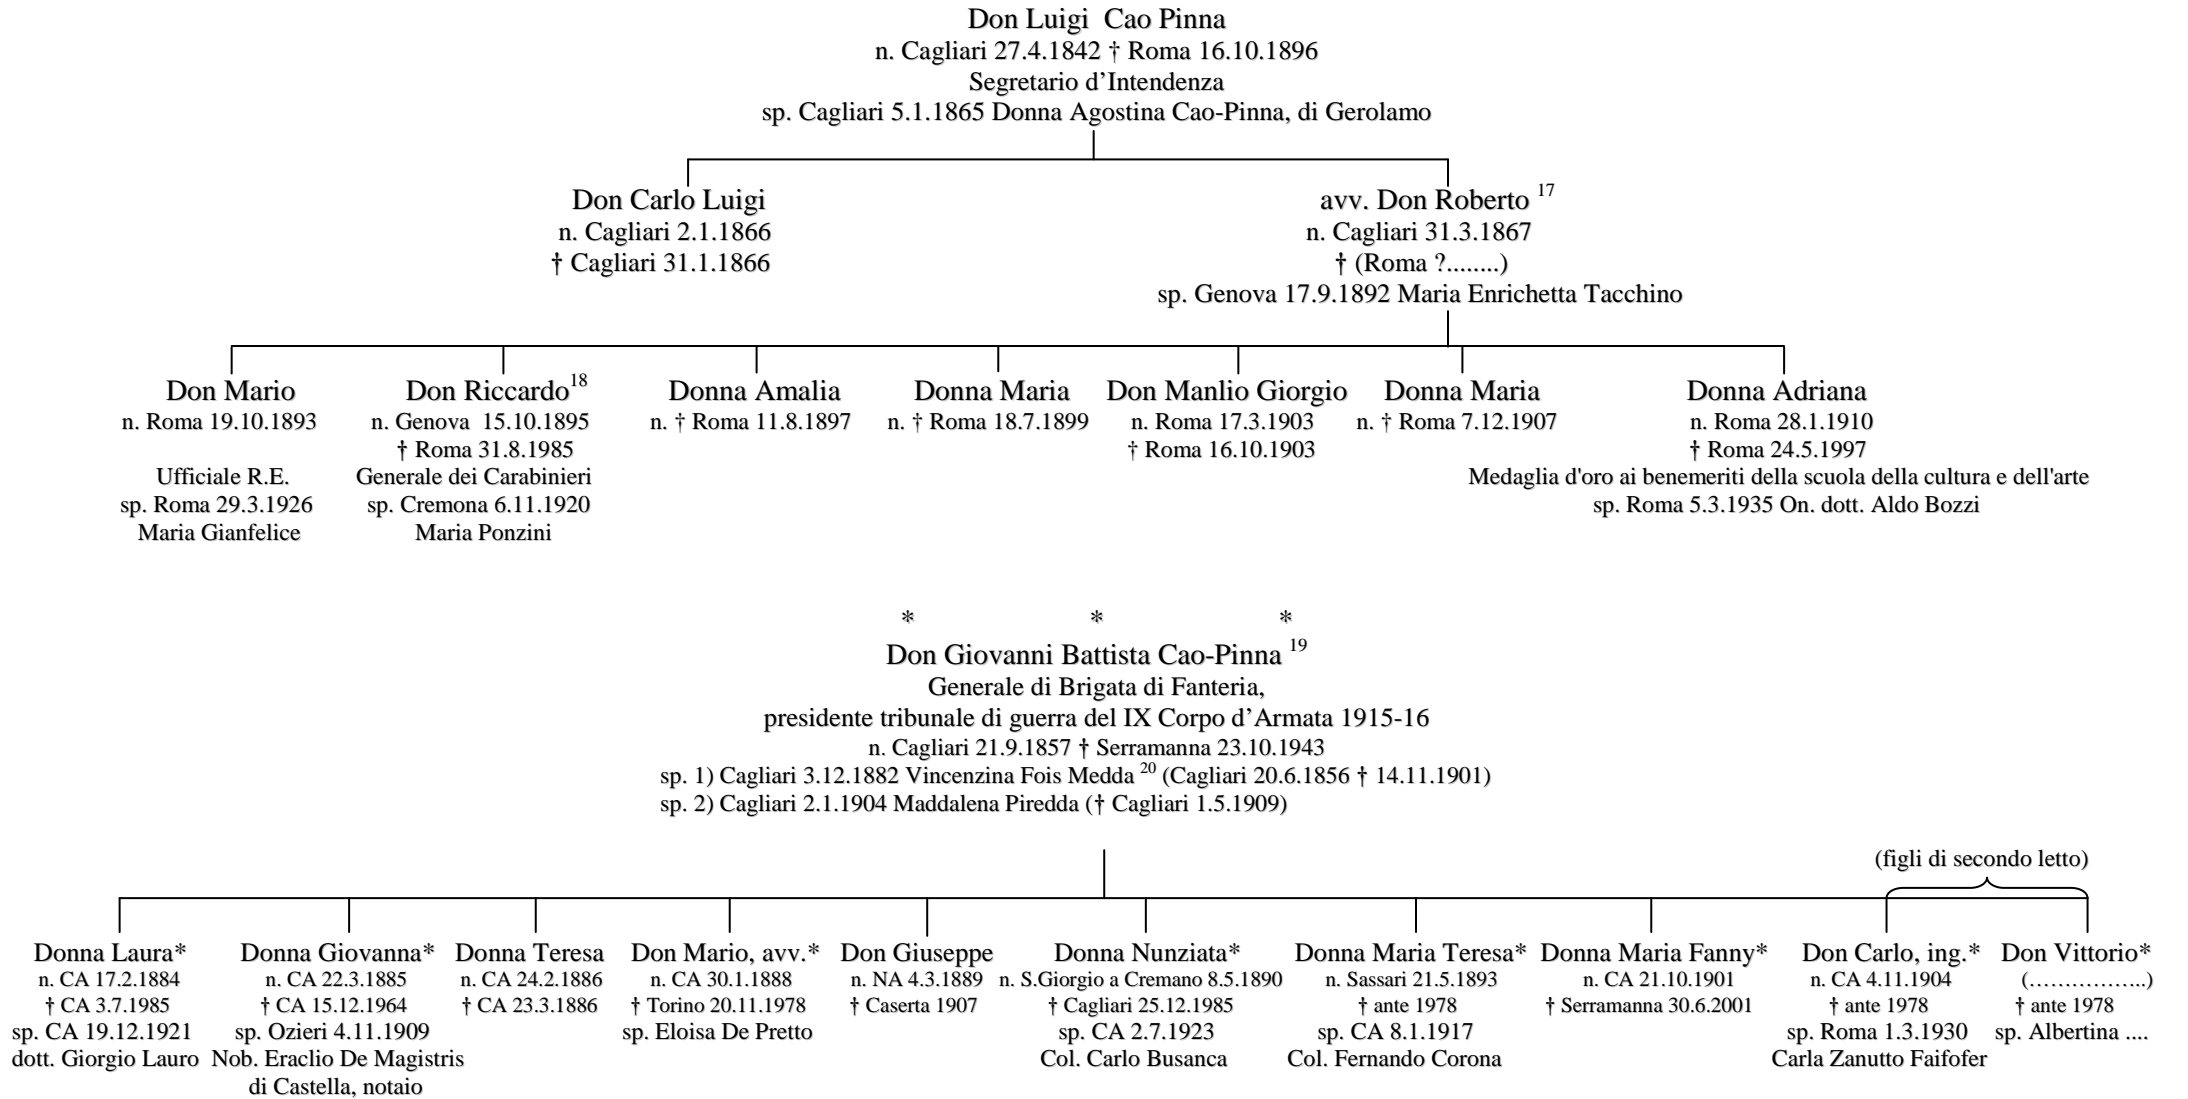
Don Luigi Cao Pinna
n. Cagliari 27.4.1842 † Roma 16.10.1896
Segretario d'Intendenza
sp. Cagliari 5.1.1865 Donna Agostina Cao-Pinna, di Gerolamo

Don Carlo Luigi
n. Cagliari 2.1.1866
† Cagliari 31.1.1866

avv. Don Roberto $^{17}$
n. Cagliari 31.3.1867
† (Roma ?........)
sp. Genova 17.9.1892 Maria Enrichetta Tacchino

Don Mario
n. Roma 19.10.1893
Ufficiale R.E.
sp. Roma 29.3.1926
Maria Gianfelice

Don Riccardo$^{18}$
n. Genova 15.10.1895
† Roma 31.8.1985
Generale dei Carabinieri
sp. Cremona 6.11.1920
Maria Ponzini

Donna Amalia
n. † Roma 11.8.1897

Donna Maria
n. † Roma 18.7.1899

Don Manlio Giorgio
n. Roma 17.3.1903
† Roma 16.10.1903

Donna Maria
n. † Roma 7.12.1907

Donna Adriana
n. Roma 28.1.1910
† Roma 24.5.1997
Medaglia d'oro ai benemeriti della scuola della cultura e dell'arte
sp. Roma 5.3.1935 On. dott. Aldo Bozzi

* * *

Don Giovanni Battista Cao-Pinna $^{19}$
Generale di Brigata di Fanteria,
presidente tribunale di guerra del IX Corpo d'Armata 1915-16
n. Cagliari 21.9.1857 † Serramanna 23.10.1943
sp. 1) Cagliari 3.12.1882 Vincenzina Fois Medda $^{20}$ (Cagliari 20.6.1856 † 14.11.1901)
sp. 2) Cagliari 2.1.1904 Maddalena Piredda († Cagliari 1.5.1909)

(figli di secondo letto)

Donna Laura*
n. CA 17.2.1884
† CA 3.7.1985
sp. CA 19.12.1921
dott. Giorgio Lauro

Donna Giovanna*
n. CA 22.3.1885
† CA 15.12.1964
sp. Ozieri 4.11.1909
Nob. Eraclio De Magistris di Castella, notaio

Donna Teresa
n. CA 24.2.1886
† CA 23.3.1886

Don Mario, avv.*
n. CA 30.1.1888
† Torino 20.11.1978
sp. Eloisa De Pretto

Don Giuseppe
n. NA 4.3.1889
† Caserta 1907

Donna Nunziata*
n. S.Giorgio a Cremano 8.5.1890
† Cagliari 25.12.1985
sp. CA 2.7.1923
Col. Carlo Busanca

Donna Maria Teresa*
n. Sassari 21.5.1893
† ante 1978
sp. CA 8.1.1917
Col. Fernando Corona

Donna Maria Fanny*
n. CA 21.10.1901
† Serramanna 30.6.2001

Don Carlo, ing.*
n. CA 4.11.1904
† ante 1978
sp. Roma 1.3.1930
Carla Zanutto Faifofer

Don Vittorio*
(……………..)
† ante 1978
sp. Albertina ....